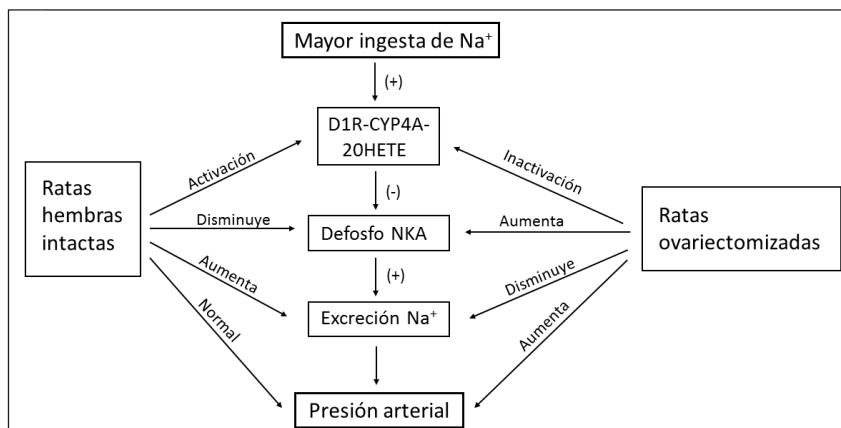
Mayor ingesta de $Na^+$

(+)

D1R-CYP4A-20HETE

Ratas hembras intactas

Activación

Disminuye

Aumenta

Normal

Inactivación

Aumenta

Disminuye

Aumenta

Ratas ovariectomizadas

(-)

Defosfo NKA

(+)

Excreción $Na^+$

Presión arterial